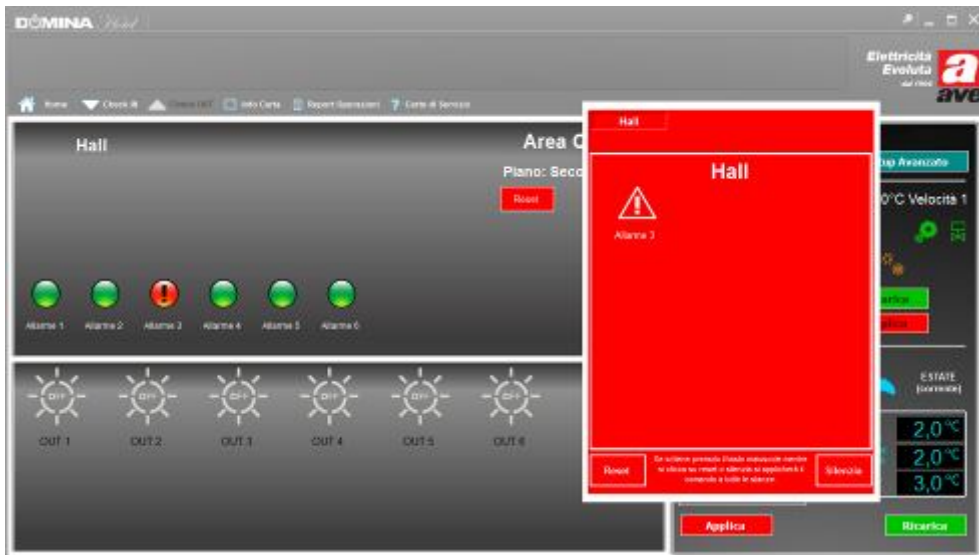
DOMINA Hotel

Elettricità Evoluta dal 1966 ave

Home Check IN Check OUT Info Carta Report Operazioni Carte di Servizio

Hall

Area C

Piano: Seco

Reset

Allarme 1 Allarme 2 Allarme 3 Allarme 4 Allarme 5 Allarme 6

OFF OFF OFF OFF OFF OFF

OUT 1 OUT 2 OUT 1 OUT 4 OUT 5 OUT 6

Hall

Hall

Allarme 3

Reset

Se si tiene premuto il tasto sopra/sotto mentre si clicca su reset o silenzia si applicherà il comando a tutte le stanze

Silenzia

tup Avanzato

0°C Velocità 1

arica

plica

ESTATE (corrente)

2,0°C
2,0°C
3,0°C

Applica

Ricarica